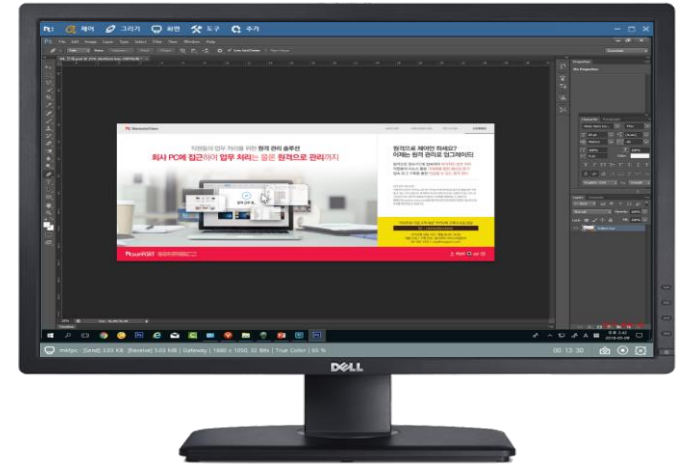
제어 그리기 화면 도구 추가

직원들의 업무 처리를 위한 원격 관리 솔루션
회사 PC에 접근하여 업무 처리는 물론 원격으로 관리까지

원격으로 제어만 하세요?
이제는 원격 관리로 업그레이드

PowerPORT

00:13:30

DELL